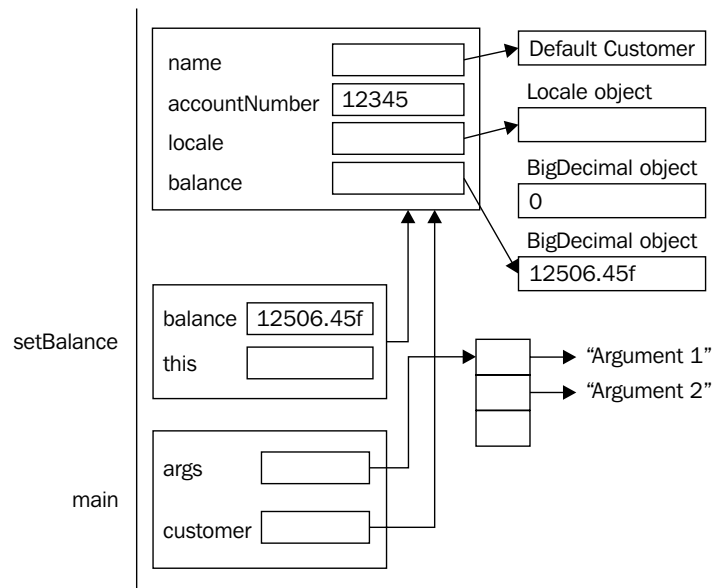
name
accountNumber 12345
locale
balance

Default Customer
Locale object
BigDecimal object
0
BigDecimal object
12506.45f

setBalance
balance 12506.45f
this

"Argument 1"
"Argument 2"

main
args
customer